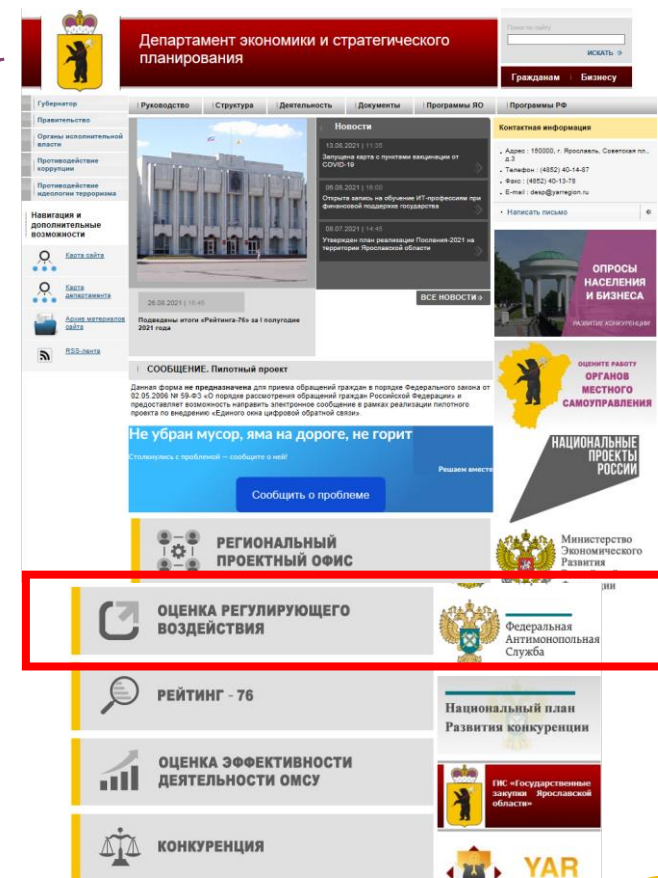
Департамент экономики и стратегического планирования

Поиск по сайту

ИСКАТЬ

Гражданам | Бизнесу

Губернатор

Правительство

Органы исполнительной власти

Противодействие коррупции

Противодействие идеологии терроризма

Навигация и дополнительные возможности

Карта сайта

Карта департамента

Архив материалов сайта

RSS-лента

Руководство | Структура | Деятельность | Документы | Программы ЯО | Программы РФ

Новости

13.08.2021 | 11:35
Запущена карта с пунктами вакцинации от COVID-19

06.08.2021 | 16:00
Открыта запись на обучение ИТ-профессиям при финансовой поддержке государства

08.07.2021 | 14:45
Утвержден план реализации Послания-2021 на территории Ярославской области

ВСЕ НОВОСТИ

26.08.2021 | 16:45
Подведены итоги «Рейтинга-76» за I полугодие 2021 года

Контактная информация

Адрес : 150000, г. Ярославль, Советская пл., д.3

Телефон : (4852) 40-14-87

Факс : (4852) 40-13-79

E-mail : desp@yarregion.ru

Написать письмо

ОПРОСЫ НАСЕЛЕНИЯ И БИЗНЕСА

РАЗВИТИЕ КОНКУРЕНЦИИ

СООБЩЕНИЕ. Пилотный проект

Данная форма не предназначена для приема обращений граждан в порядке Федерального закона от 02.05.2006 № 59-ФЗ «О порядке рассмотрения обращений граждан Российской Федерации» и предоставляет возможность направить электронное сообщение в рамках реализации пилотного проекта по внедрению «Единого окна цифровой обратной связи».

Не убран мусор, яма на дороге, не горит

Столкнулись с проблемой — сообщите о ней!

Решаем вместе

Сообщить о проблеме

ОЦЕНИТЕ РАБОТУ ОРГАНОВ МЕСТНОГО САМОУПРАВЛЕНИЯ

НАЦИОНАЛЬНЫЕ ПРОЕКТЫ РОССИИ

РЕГИОНАЛЬНЫЙ ПРОЕКТНЫЙ ОФИС

Министерство Экономического Развития

ОЦЕНКА РЕГУЛИРУЮЩЕГО ВОЗДЕЙСТВИЯ

Федеральная Антимонопольная Служба

РЕЙТИНГ - 76

Национальный план Развития конкуренции

ОЦЕНКА ЭФФЕКТИВНОСТИ ДЕЯТЕЛЬНОСТИ ОМСУ

ГИС «Государственные закупки Ярославской области»

КОНКУРЕНЦИЯ

YAR